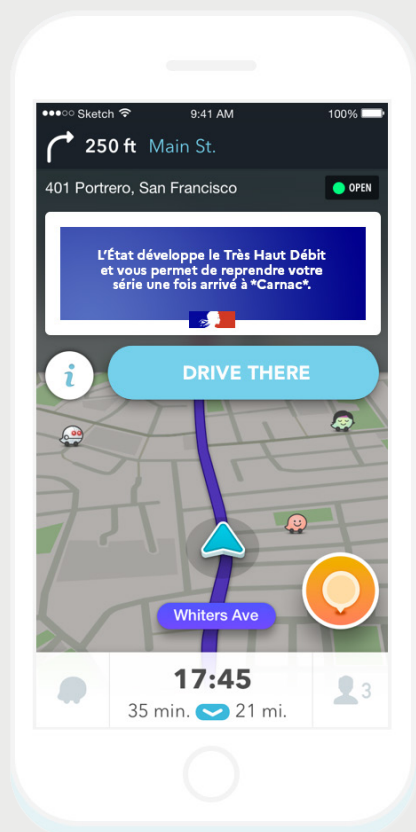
●●●○○ Sketch 9:41 AM 100%

250 ft Main St.

401 Portrero, San Francisco OPEN

L'État développe le Très Haut Débit et vous permet de reprendre votre série une fois arrivé à *Carnac*.

i DRIVE THERE

Whiters Ave

17:45

35 min. 21 mi.

3